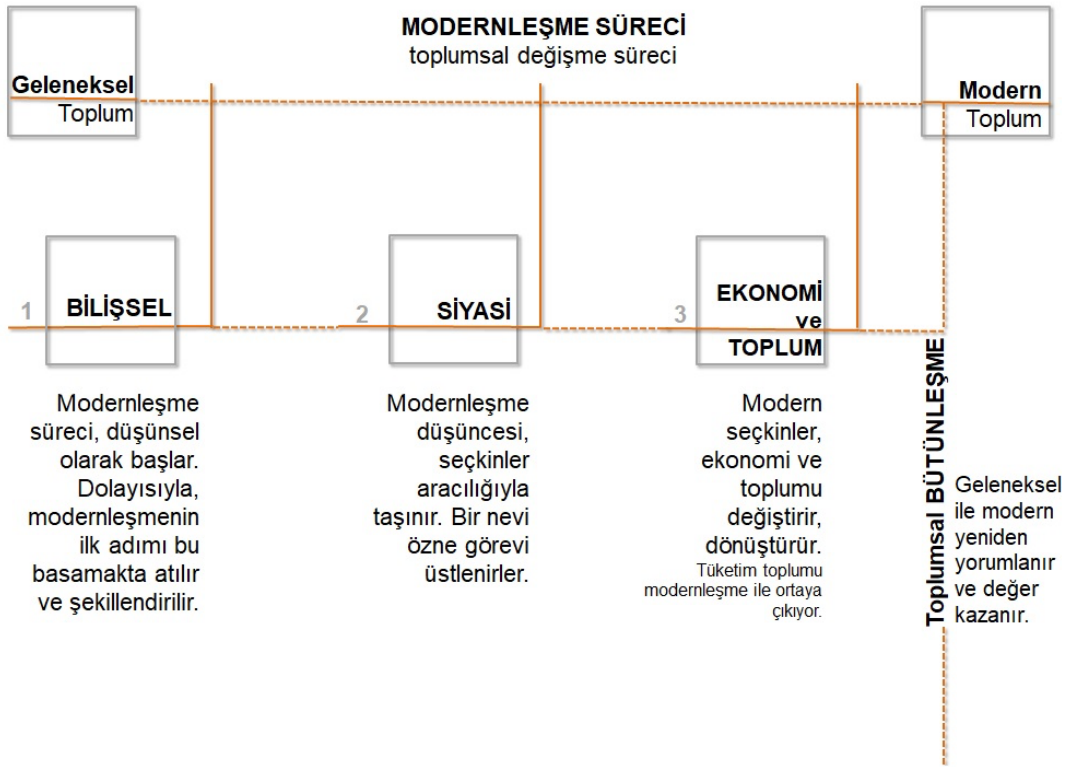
MODERNLEŞME SÜRECİ
toplumsal değişme süreci

Geleneksel
Toplum

Modern
Toplum

1 BİLİŞSEL

2 SİYASİ

3 EKONOMİ ve TOPLUM

Modernleşme süreci, düşünsel olarak başlar. Dolayısıyla, modernleşmenin ilk adımı bu basamakta atılır ve şekillendirilir.

Modernleşme düşüncesi, seçkinler aracılığıyla taşınır. Bir nevi özne görevi üstlenirler.

Modern seçkinler, ekonomi ve toplumu değiştirir, dönüştürür.
Tüketim toplumu modernleşme ile ortaya çıkıyor.

Toplumsal BÜTÜNLEŞME

Geleneksel ile modern yeniden yorumlanır ve değer kazanır.